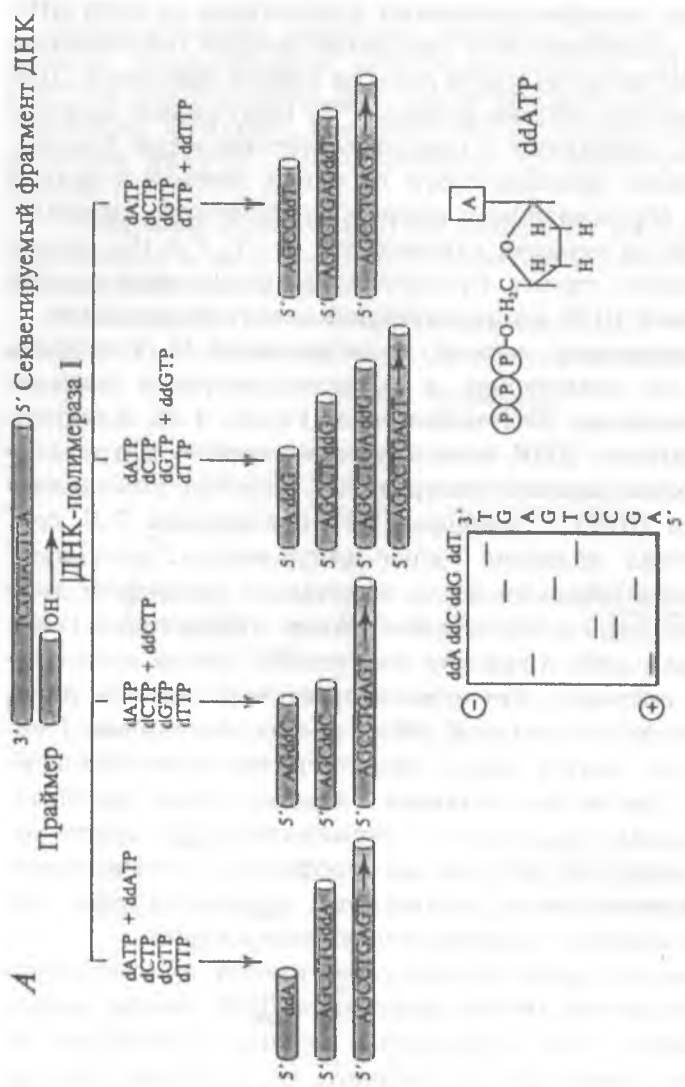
A

3' TCAGACTCA 5' Секвенируемый фрагмент ДНК

Праймер OH

ДНК-полимераза I

dATP + ddATP
dCTP
dGTP
dTTP

dATP
dCTP + ddCTP
dGTP
dTTP

dATP
dCTP
dGTP + ddGTP
dTTP

dATP
dCTP
dGTP
dTTP + ddTTP

5' ddA
5' AGCCTGddA
5' AGCCTGAGT

5' AGddC
5' AGCddC
5' AGCCTGAGT

5' AddG
5' AGCCTddG
5' AGCCTGAddG
5' AGCCTGAGT

5' AGCCddT
5' AGCCTGAGddT
5' AGCCTGAGT

ddA ddC ddG ddT

3' T G A G T C C G A 5'

P P P O-H$_2$C O A H H H H

ddATP